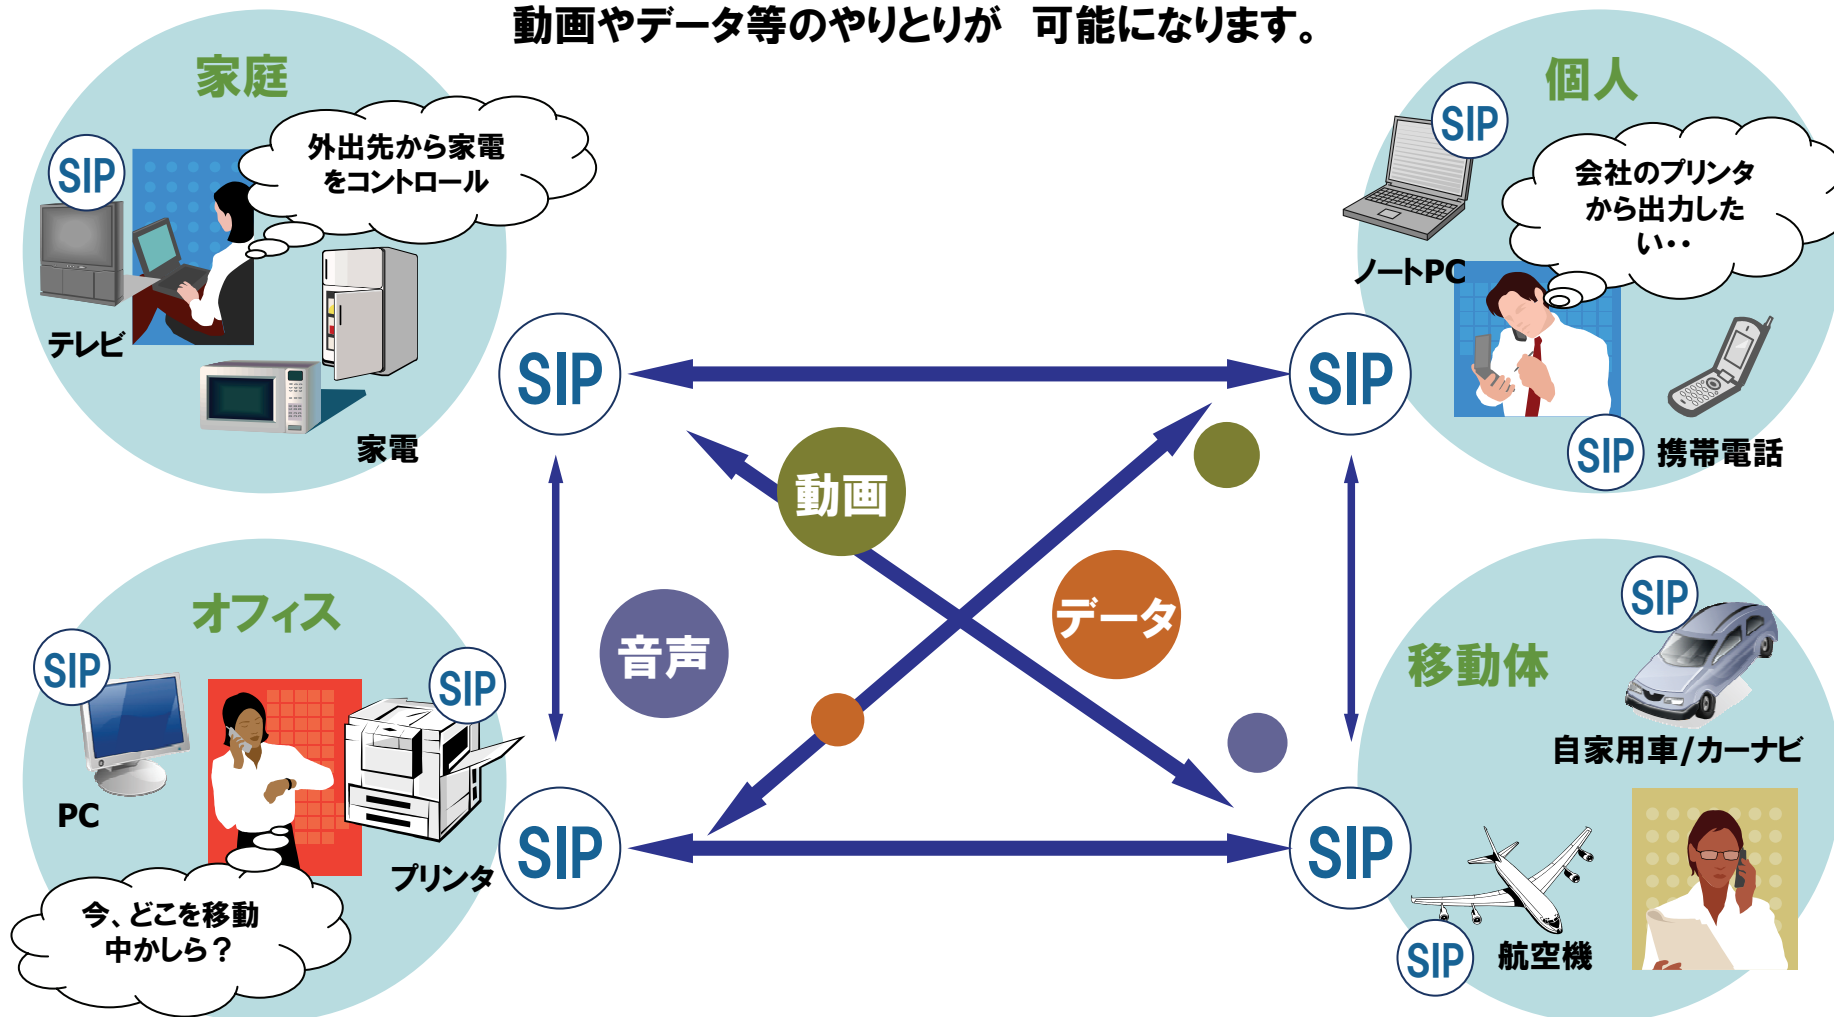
動画やデータ等のやりとりが　可能になります。

家庭

SIP

外出先から家電をコントロール

テレビ

家電

個人

SIP

会社のプリンタから出力したい・・

ノートPC

SIP

携帯電話

SIP

SIP

動画

音声

データ

オフィス

SIP

PC

SIP

プリンタ

今、どこを移動中かしら？

SIP

SIP

移動体

SIP

自家用車/カーナビ

SIP

航空機